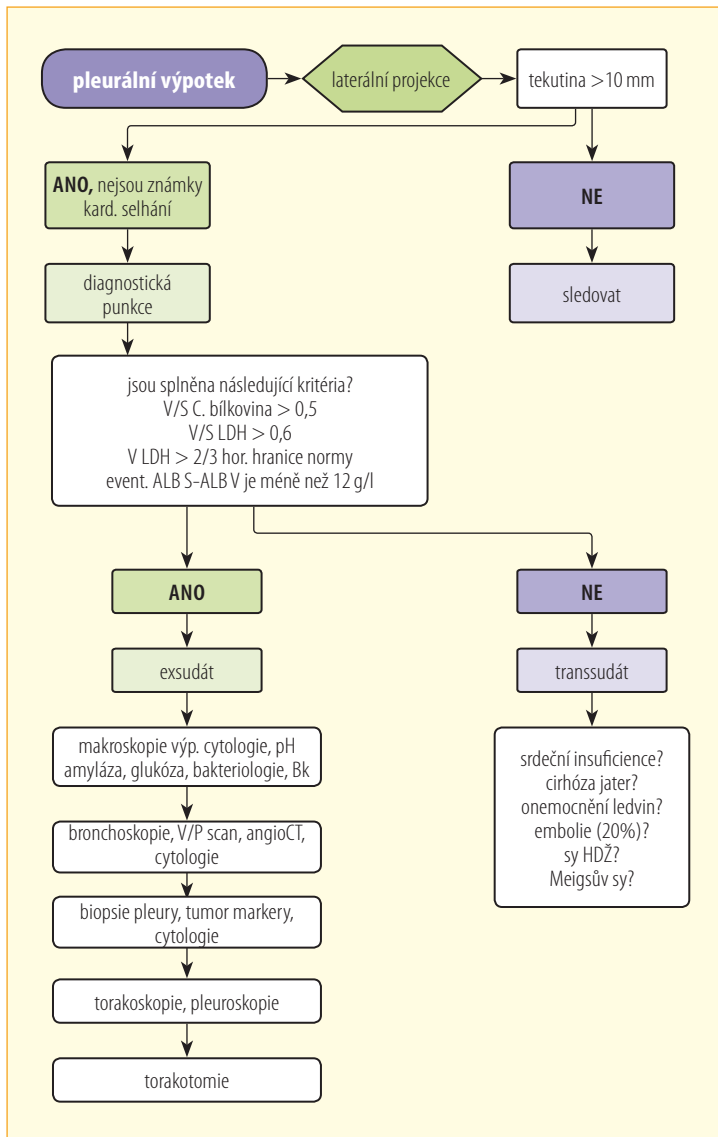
pleurální výpotek

laterální projekce

tekutina >10 mm

**ANO,** nejsou známky kard. selhání

NE

diagnostická punkce

sledovat

jsou splněna následující kritéria?
V/S C. bílkovina > 0,5
V/S LDH > 0,6
V LDH > 2/3 hor. hranice normy
event. ALB S-ALB V je méně než 12 g/l

ANO

NE

exsudát

transsudát

makroskopie výp. cytologie, pH amyláza, glukóza, bakteriologie, Bk

srdeční insuficience?
cirhóza jater?
onemocnění ledvin?
embolie (20%)?
sy HDŽ?
Meigsův sy?

bronchoskopie, V/P scan, angioCT, cytologie

biopsie pleury, tumor markery, cytologie

torakoskopie, pleuroskopie

torakotomie